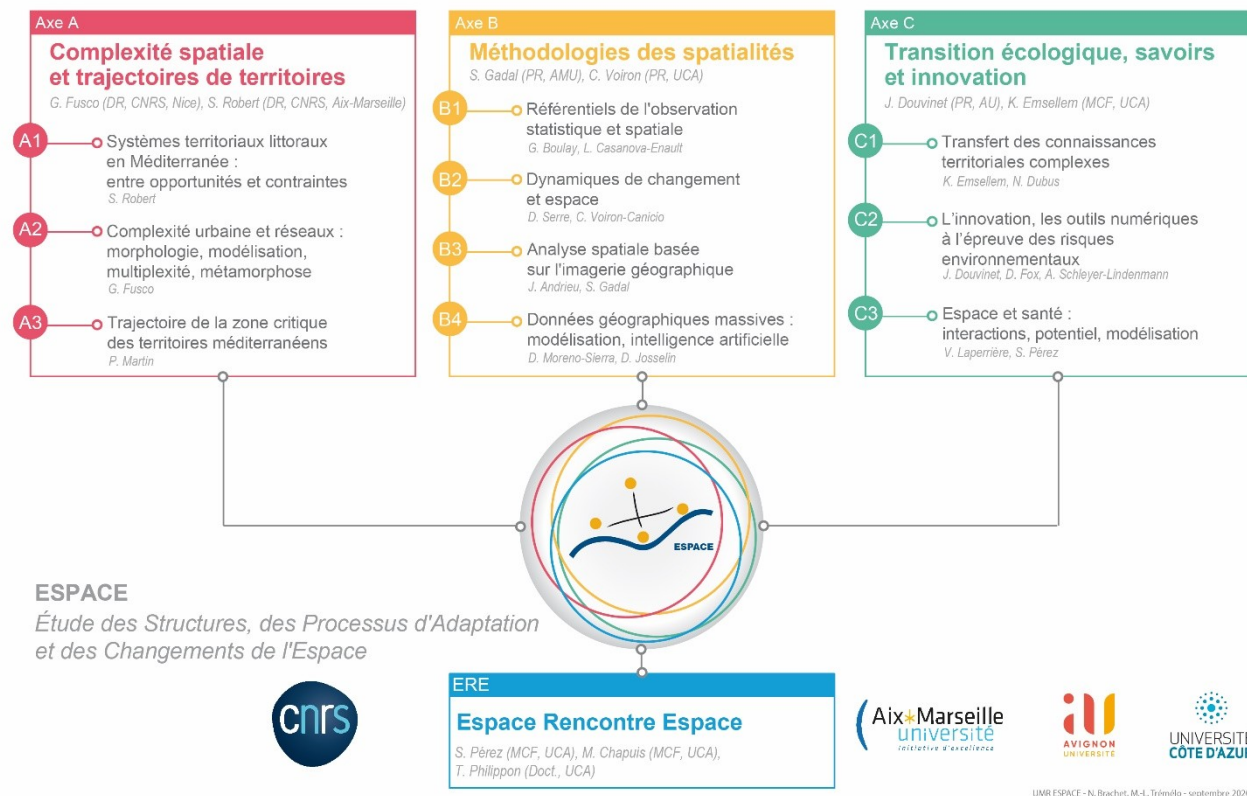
Axe A
Complexité spatiale et trajectoires de territoires
G. Fusco (DR, CNRS, Nice), S. Robert (DR, CNRS, Aix-Marseille)

A1 Systèmes territoriaux littoraux en Méditerranée : entre opportunités et contraintes
S. Robert

A2 Complexité urbaine et réseaux : morphologie, modélisation, multiplexité, métamorphose
G. Fusco

A3 Trajectoire de la zone critique des territoires méditerranéens
P. Martin

Axe B
Méthodologies des spatialités
S. Gadal (PR, AMU), C. Voiron (PR, UCA)

B1 Référentiels de l'observation statistique et spatiale
G. Boulay, L. Casanova-Enault

B2 Dynamiques de changement et espace
D. Serre, C. Voiron-Canicio

B3 Analyse spatiale basée sur l'imagerie géographique
J. Andrieu, S. Gadal

B4 Données géographiques massives : modélisation, intelligence artificielle
D. Moreno-Sierra, D. Josselin

Axe C
Transition écologique, savoirs et innovation
J. Douvinet (PR, AU), K. Emsellem (MCF, UCA)

C1 Transfert des connaissances territoriales complexes
K. Emsellem, N. Dubus

C2 L'innovation, les outils numériques à l'épreuve des risques environnementaux
J. Douvinet, D. Fox, A. Schleyer-Lindenmann

C3 Espace et santé : interactions, potentiel, modélisation
V. Laperrière, S. Pérez

ESPACE

ESPACE
Étude des Structures, des Processus d'Adaptation et des Changements de l'Espace

cnrs

ERE
Espace Rencontre Espace
S. Pérez (MCF, UCA), M. Chapuis (MCF, UCA), T. Philippon (Doct., UCA)

Aix*Marseille université initiative d'excellence

AVIGNON UNIVERSITÉ

UNIVERSITÉ CÔTE D'AZUR

UMR ESPACE - N. Brachet, M.-L. Trémélo - septembre 2020